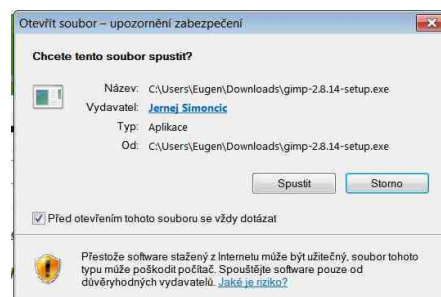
Otevřít soubor – upozornění zabezpečení

Chcete tento soubor spustit?

Název: C:\Users\Eugen\Downloads\gimp-2.8.14-setup.exe
Vydavatel: Jernej Simoncic
Typ: Aplikace
Od: C:\Users\Eugen\Downloads\gimp-2.8.14-setup.exe

Spustit
Storno

Před otevřením tohoto souboru se vždy dotázat

Přestože software stažený z Internetu může být užitečný, soubor tohoto typu může poškodit počítač. Spouštějte software pouze od důvěryhodných vydavatelů. Jaké je riziko?